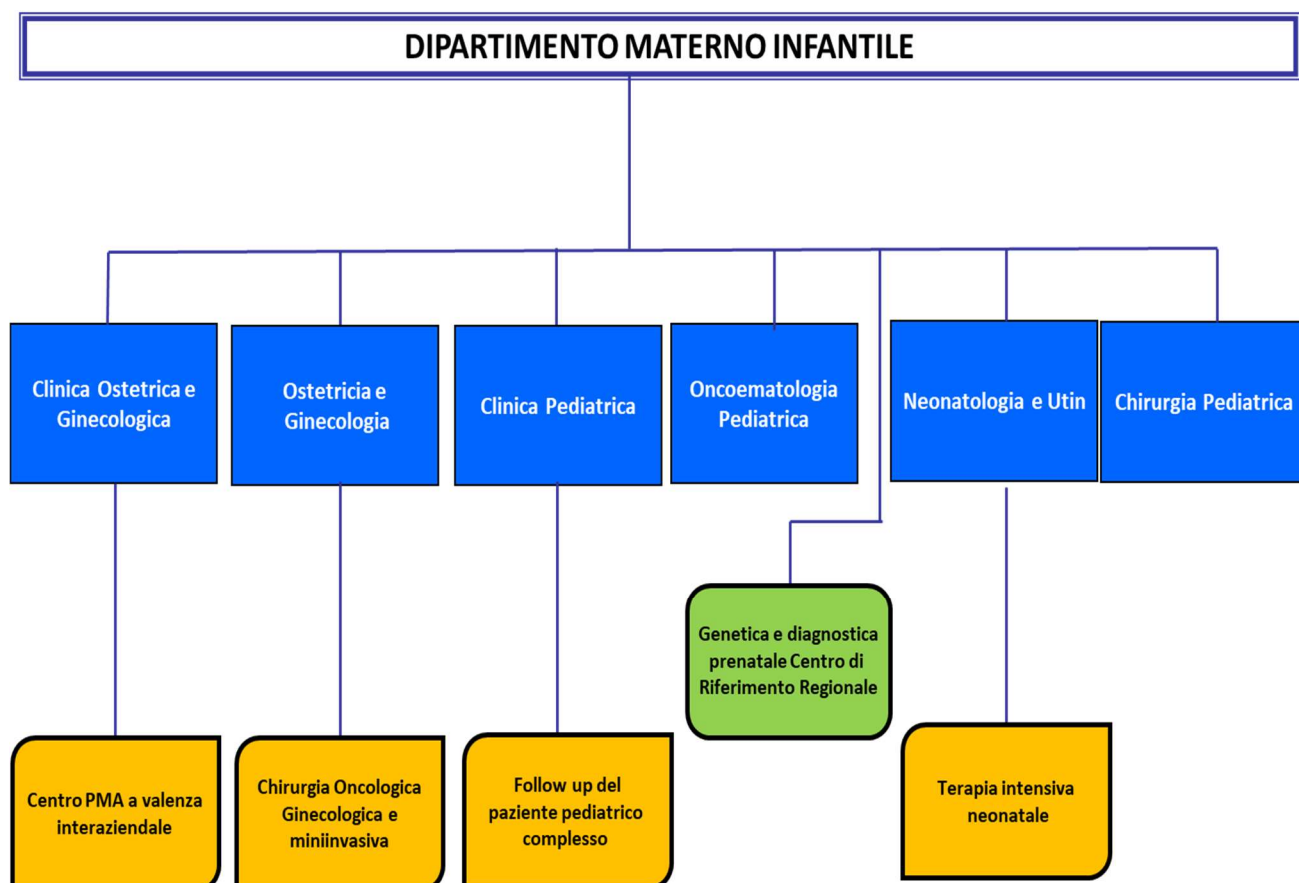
DIPARTIMENTO MATERNO INFANTILE

Clinica Ostetrica e Ginecologica

Ostetricia e Ginecologia

Clinica Pediatrica

Oncoematologia Pediatrica

Neonatologia e Utin

Chirurgia Pediatrica

Genetica e diagnostica prenatale Centro di Riferimento Regionale

Centro PMA a valenza interaziendale

Chirurgia Oncologica Ginecologica e miniinvasiva

Follow up del paziente pediatrico complesso

Terapia intensiva neonatale